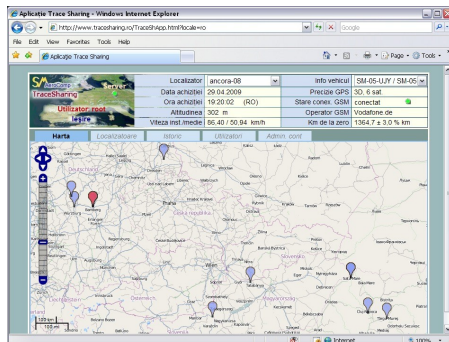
Aplicatie Trace Sharing - Windows Internet Explorer

http://www.tracesharing.ro/TraceShApp.html?locale=ro

Google

File Edit View Favorites Tools Help

Aplicatie Trace Sharing

Page Tools

TraceSharing
Server
Utilizator: root
Iesire

| Localizator | ancora-08 | Info vehicul | SM-05-UJY / SM-05 |
|---|---|---|---|
| Data achizitiei | 29.04.2009 | Precizie GPS | 3D, 6 sat. |
| Ora achizitiei | 19:20:02 (RO) | Stare conex. GSM | conectat |
| Altitudinea | 302 m | Operator GSM | Vodafone.de |
| Viteza inst./medie | 86.40 / 50.94 km/h | Km de la zero | 1364.7 ± 3.0 % km |

Harta | Localizoatare | Istoric | Utilizatori | Admin. cont

Praha

Česká republika

Deutschland

Slovensko

Österreich

Magyarország

100 km
100 mi

Internet

100%